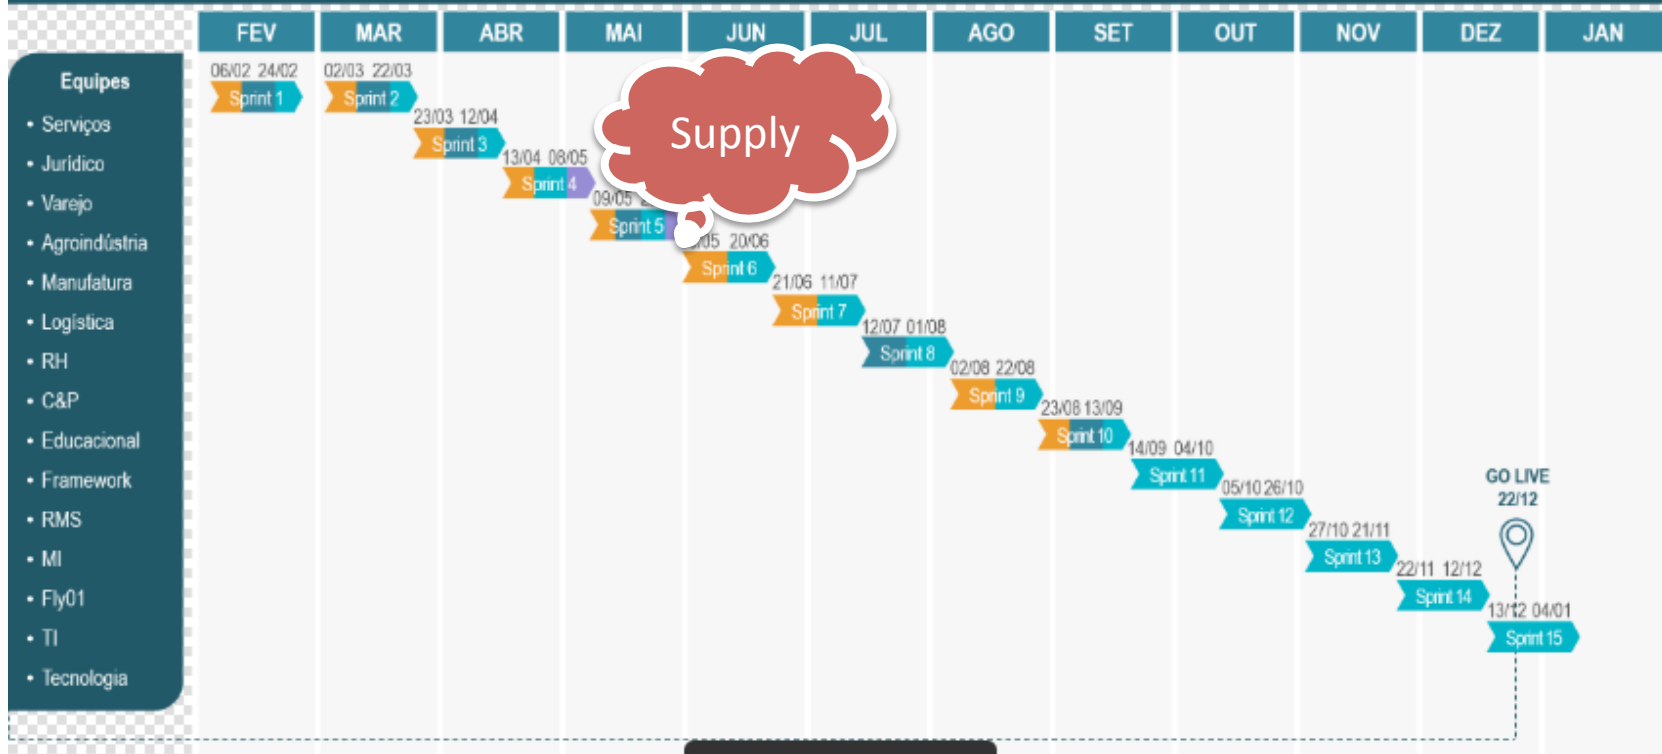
| FEV | MAR | ABR | MAI | JUN | JUL | AGO | SET | OUT | NOV | DEZ | JAN |
|---|---|---|---|---|---|---|---|---|---|---|---|

Equipes
• Serviços
• Jurídico
• Varejo
• Agroindústria
• Manufatura
• Logística
• RH
• C&P
• Educacional
• Framework
• RMS
• MI
• Fly01
• TI
• Tecnologia

06/02 24/02
Sprint 1
02/03 22/03
Sprint 2
23/03 12/04
Sprint 3
13/04 08/05
Sprint 4
09/05 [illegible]
Sprint 5
Supply
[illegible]/05 20/06
Sprint 6
21/06 11/07
Sprint 7
12/07 01/08
Sprint 8
02/08 22/08
Sprint 9
23/08 13/09
Sprint 10
14/09 04/10
Sprint 11
05/10 26/10
Sprint 12
27/10 21/11
Sprint 13
22/11 12/12
Sprint 14
13/12 04/01
Sprint 15
GO LIVE
22/12